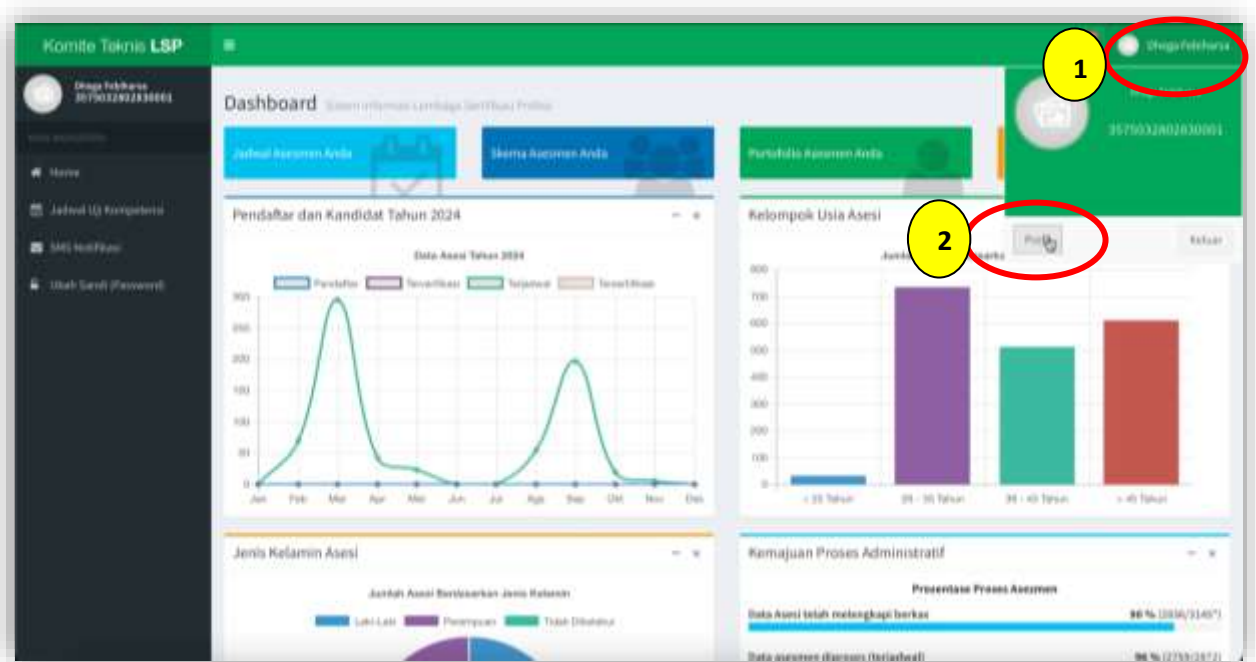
Komite Teknis LSP

Dhoga Febrianto
3575032802830001

Home
Jadwal Uji Kompetensi
SMS Notifikasi
Ubah Sandi (Password)

Dashboard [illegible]

Jadwal Asesmen Anda
Skema Asesmen Anda
Portofolio Asesmen Anda

1
Dhoga Febrianto
3575032802830001

2
Profil
Keluar

Pendaftar dan Kandidat Tahun 2024
Data Asesi Tahun 2024
Pendaftar Terverifikasi Terjadwal Tersertifikasi
300
250
200
150
100
50
0
Jan Feb Mar Apr Mei Jun Jul Agu Sep Okt Nov Des

Kelompok Usia Asesi
800
700
600
500
400
300
200
100
0
< 25 Tahun 25 - 35 Tahun 36 - 45 Tahun > 45 Tahun

Jenis Kelamin Asesi
Jumlah Asesi Berdasarkan Jenis Kelamin
Laki-Laki Perempuan Tidak Diketahui

Kemajuan Proses Administratif
Prosentase Proses Asesmen
Data Asesi telah melengkapi berkas 90 % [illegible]
Data asesmen diproses (terjadwal) 96 % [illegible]